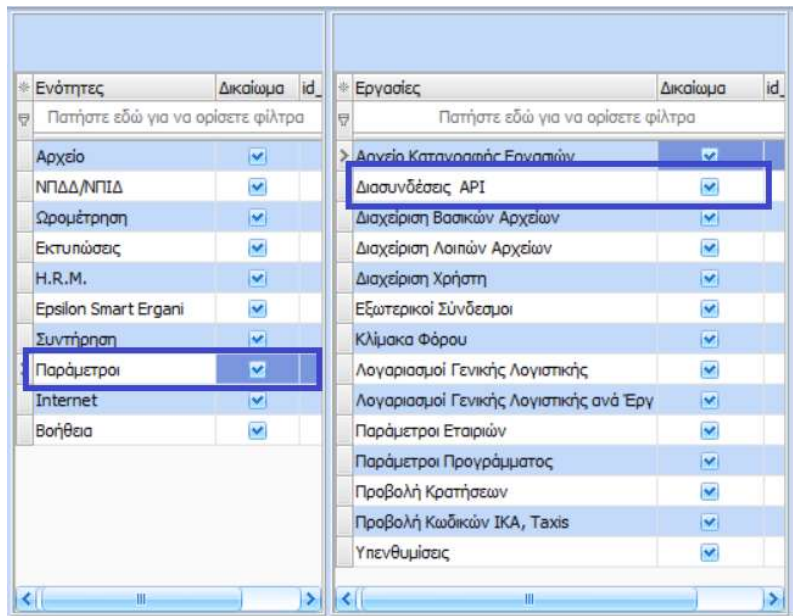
| Ενότητες | Δικαίωμα | id_ |
|---|---|---|
| Πατήστε εδώ για να ορίσετε φίλτρα | | |
| Αρχείο | | |
| ΝΠΔΔ/ΝΠΙΔ | | |
| Ωρομέτρηση | | |
| Εκτυπώσεις | | |
| H.R.M. | | |
| Epsilon Smart Ergani | | |
| Συντήρηση | | |
| Παράμετροι | | |
| Internet | | |
| Βοήθεια | | |

| Εργασίες | Δικαίωμα | id_ |
|---|---|---|
| Πατήστε εδώ για να ορίσετε φίλτρα | | |
| Αρχείο Καταγραφής Εργασιών | | |
| Διασυνδέσεις API | | |
| Διαχείριση Βασικών Αρχείων | | |
| Διαχείριση Λοιπών Αρχείων | | |
| Διαχείριση Χρήστη | | |
| Εξωτερικοί Σύνδεσμοι | | |
| Κλίμακα Φόρου | | |
| Λογαριασμοί Γενικής Λογιστικής | | |
| Λογαριασμοί Γενικής Λογιστικής ανά Έργ | | |
| Παράμετροι Εταιριών | | |
| Παράμετροι Προγράμματος | | |
| Προβολή Κρατήσεων | | |
| Προβολή Κωδικών ΙΚΑ, Taxis | | |
| Υπενθυμίσεις | | |